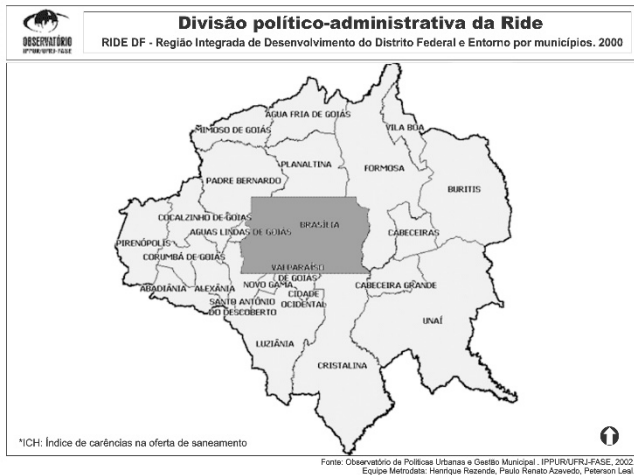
OBSERVATÓRIO
IPPUR/UFRJ-FASE

Divisão político-administrativa da Ride

RIDE DF - Região Integrada de Desenvolvimento do Distrito Federal e Entorno por municípios. 2000

AGUA FRIA DE GOIAS
MIMOSO DE GOIÁS
VILA BOA
PLANALTINA
FORMOSA
PADRE BERNARDO
BURITIS
COCALZINHO DE GOIÁS
BRASÍLIA
ÁGUAS LINDAS DE GOIÁS
CABECEIRAS
PIRENÓPOLIS
CORUMBÁ DE GOIÁS
VALPARAÍSO DE GOIÁS
ABADIÂNIA
ALEXÂNIA
NOVO GAMA
CIDADE OCIDENTAL
CABECEIRA GRANDE
SANTO ANTÔNIO DO DESCOBERTO
UNAÍ
LUZIÂNIA
CRISTALINA

*ICH: Índice de carências na oferta de saneamento

Fonte: Observatório de Políticas Urbanas e Gestão Municipal . IPPUR/UFRJ-FASE, 2002
Equipe Metrodata: Henrique Rezende, Paulo Renato Azevedo, Peterson Leal